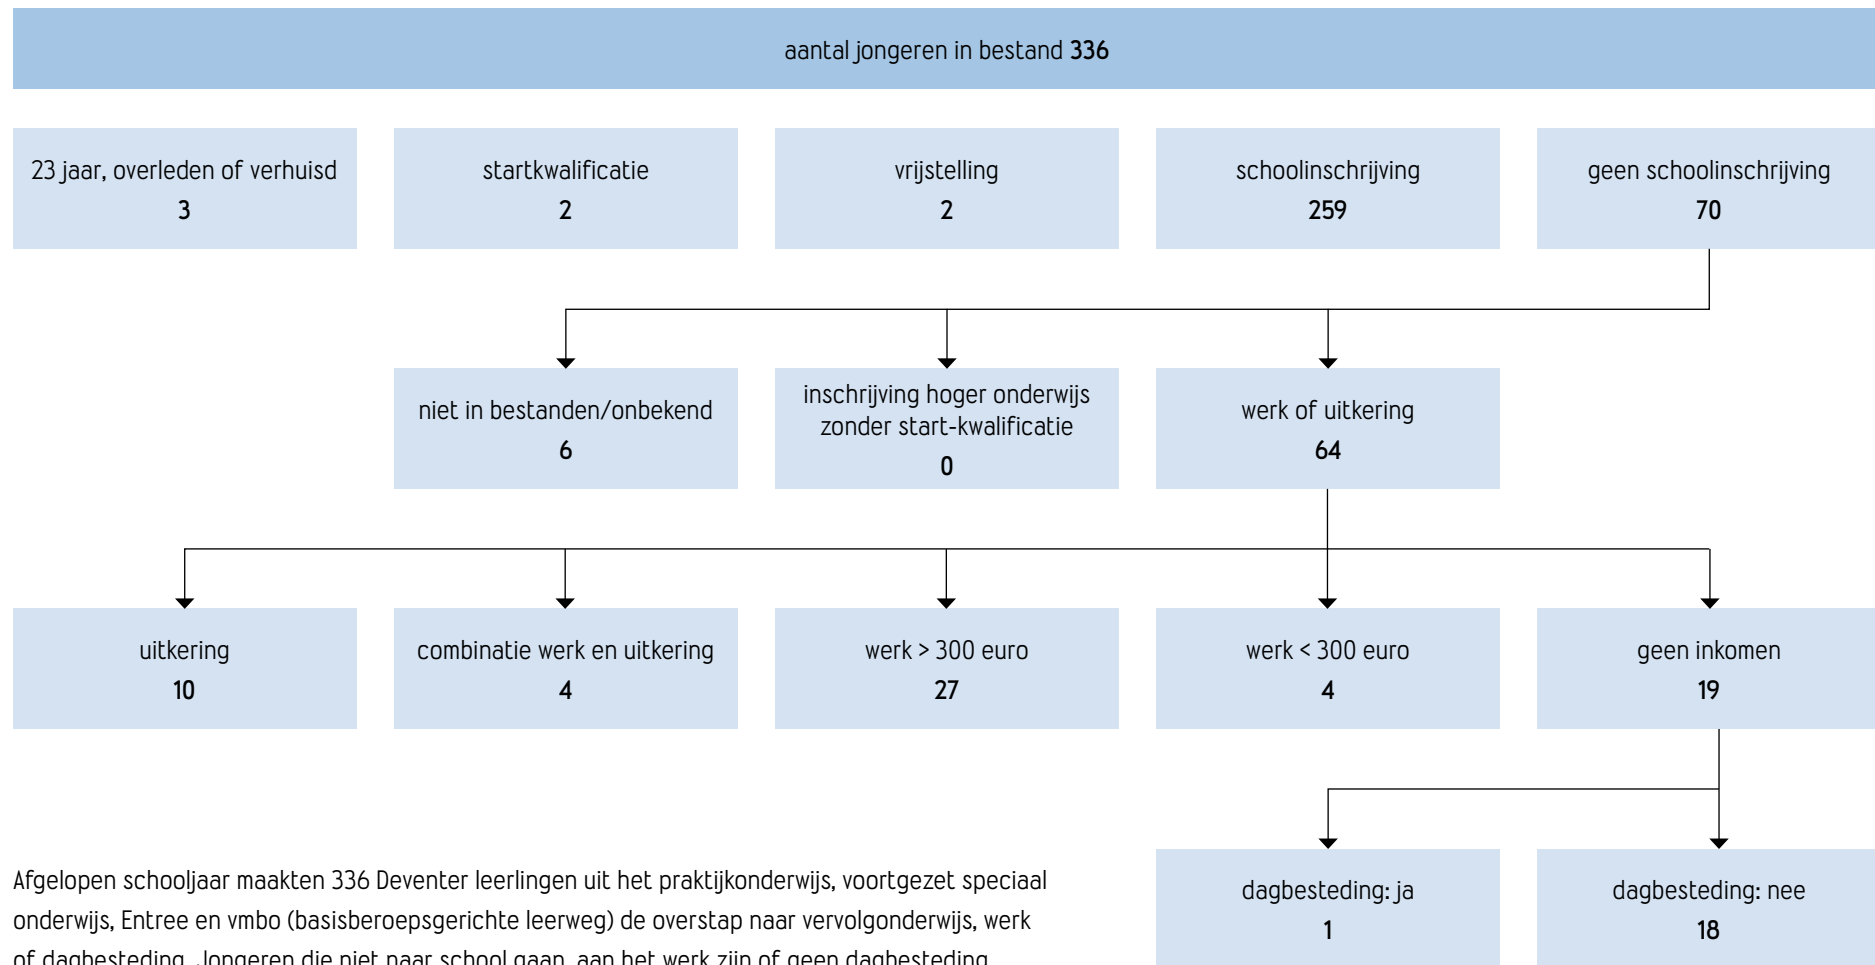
aantal jongeren in bestand 336

23 jaar, overleden of verhuisd
3

startkwalificatie
2

vrijstelling
2

schoolinschrijving
259

geen schoolinschrijving
70

niet in bestanden/onbekend
6

inschrijving hoger onderwijs zonder start-kwalificatie
0

werk of uitkering
64

uitkering
10

combinatie werk en uitkering
4

werk > 300 euro
27

werk < 300 euro
4

geen inkomen
19

dagbesteding: ja
1

dagbesteding: nee
18

Afgelopen schooljaar maakten 336 Deventer leerlingen uit het praktijkonderwijs, voortgezet speciaal onderwijs, Entree en vmbo (basisberoepsgerichte leerweg) de overstap naar vervolgonderwijs, werk of dagbesteding. Jongeren die niet naar school gaan, aan het werk zijn of geen dagbesteding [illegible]